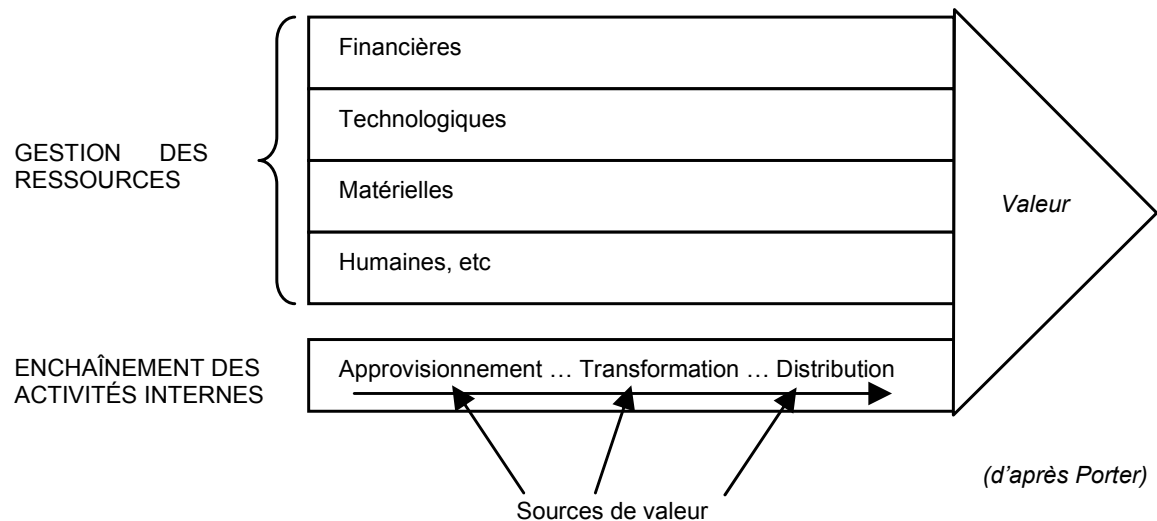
GESTION DES RESSOURCES

Financières

Technologiques

Matérielles

Humaines, etc

Valeur

ENCHAÎNEMENT DES ACTIVITÉS INTERNES

Approvisionnement … Transformation … Distribution

Sources de valeur

(d'après Porter)